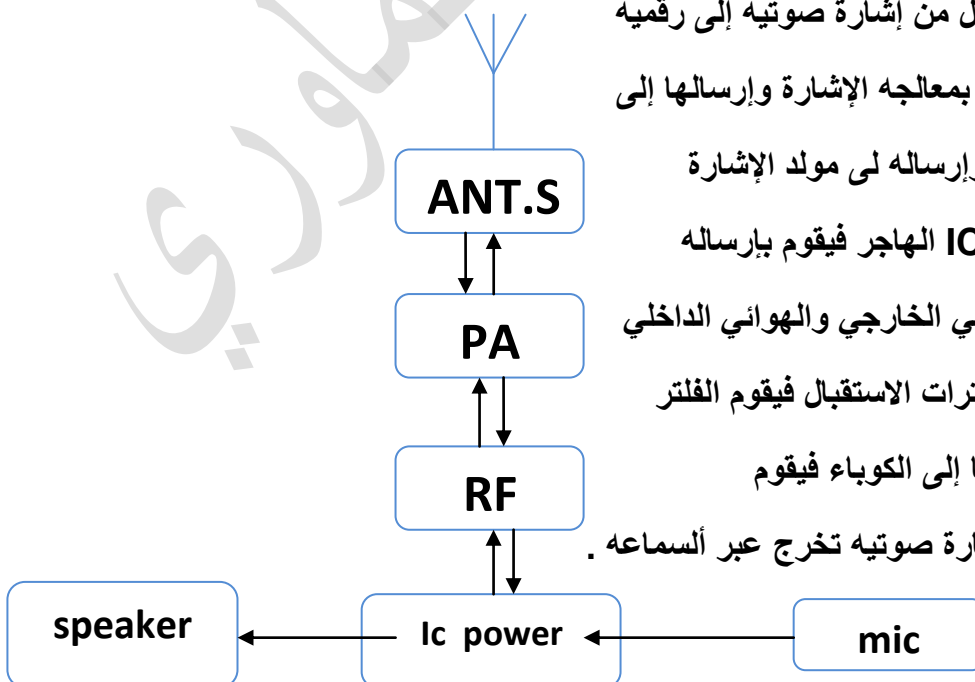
ل من إشارة صوتيه إلى رقميه

بمعالجه الإشارة وإرسالها إلى

إرساله لى مولد الإشارة

IC الهاجر فيقوم بإرساله

ي الخارجي والهوائي الداخلي

نرات الاستقبال فيقوم الفلتر

ا إلى الكوباء فيقوم

ارة صوتيه تخرج عبر ألسماعه .

ANT.S

PA

RF

speaker

Ic power

mic